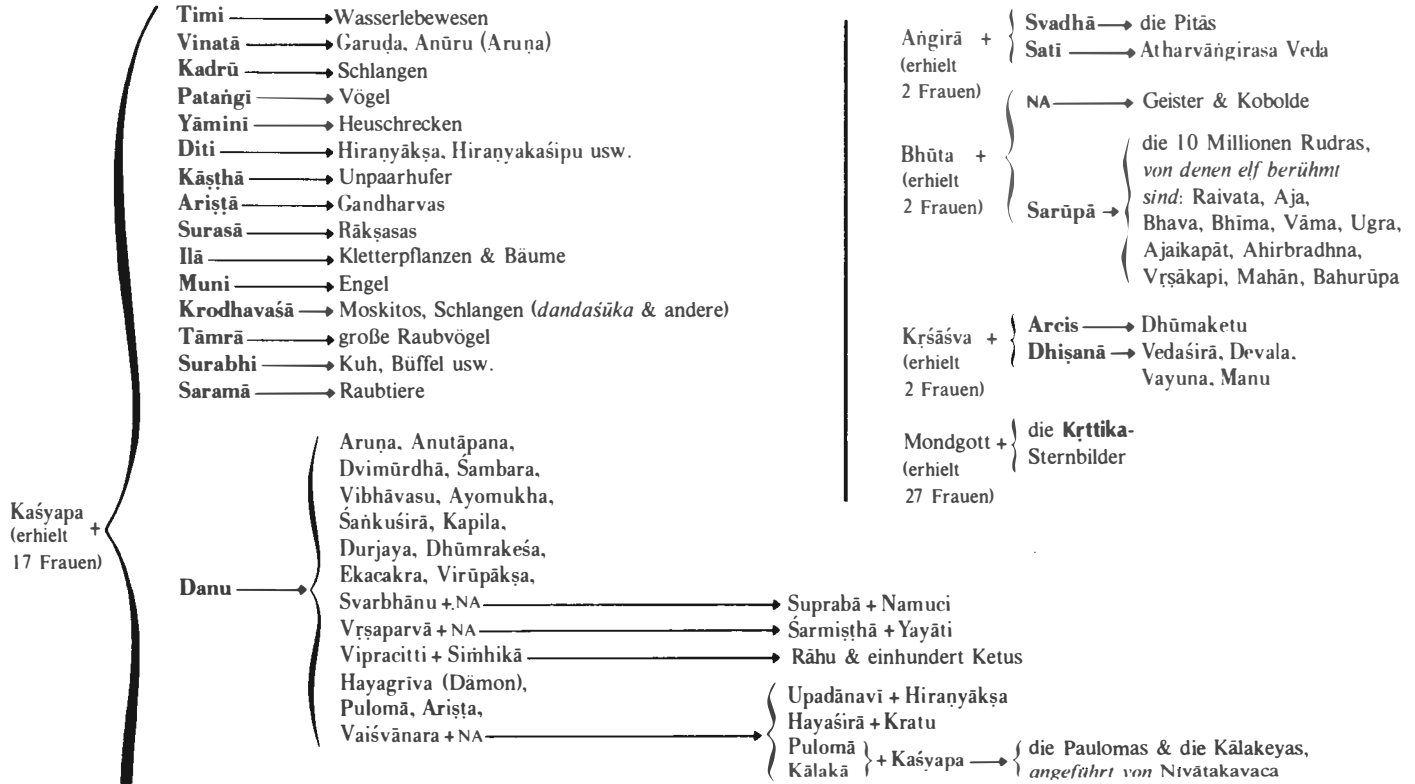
Kaśyapa + (erhielt 17 Frauen)

Timi → Wasserlebewesen
Vinatā → Garuḍa, Anūru (Aruṇa)
Kadrū → Schlangen
Pataṅgī → Vögel
Yāminī → Heuschrecken
Diti → Hiraṇyākṣa, Hiraṇyakaśipu usw.
Kāṣṭhā → Unpaarhufer
Ariṣṭā → Gandharvas
Surasā → Rākṣasas
Ilā → Kletterpflanzen & Bäume
Muni → Engel
Krodhavaśā → Moskitos, Schlangen (*dandaśūka* & andere)
Tāmrā → große Raubvögel
Surabhi → Kuh, Büffel usw.
Saramā → Raubtiere

Danu → Aruṇa, Anutāpana, Dvimūrdhā, Śambara, Vibhāvasu, Ayomukha, Śaṅkuśirā, Kapila, Durjaya, Dhūmrakeśa, Ekacakra, Virūpākṣa,
Svarbhānu + NA → Suprabā + Namuci
Vṛṣaparvā + NA → Śarmiṣṭhā + Yayāti
Vipracitti + Siṁhikā → Rāhu & einhundert Ketus
Hayagrīva (Dämon), Pulomā, Ariṣṭa, Vaiśvānara + NA → Upadānavī + Hiraṇyākṣa
Hayaśirā + Kratu
Pulomā, Kālakā + Kaśyapa → die Paulomas & die Kālakeyas, *angeführt von* Nivātakavaca

Aṅgirā + (erhielt 2 Frauen)
Svadhā → die Pitās
Satī → Atharvāṅgirasa Veda

Bhūta + (erhielt 2 Frauen)
NA → Geister & Kobolde
Sarūpā → die 10 Millionen Rudras, *von denen elf berühmt sind*: Raivata, Aja, Bhava, Bhīma, Vāma, Ugra, Ajaikapāt, Ahirbradhna, Vṛṣākapi, Mahān, Bahurūpa

Kṛśāśva + (erhielt 2 Frauen)
Arcis → Dhūmaketu
Dhiṣanā → Vedaśirā, Devala, Vayuna, Manu

Mondgott + (erhielt 27 Frauen)
die Kṛttika-Sternbilder